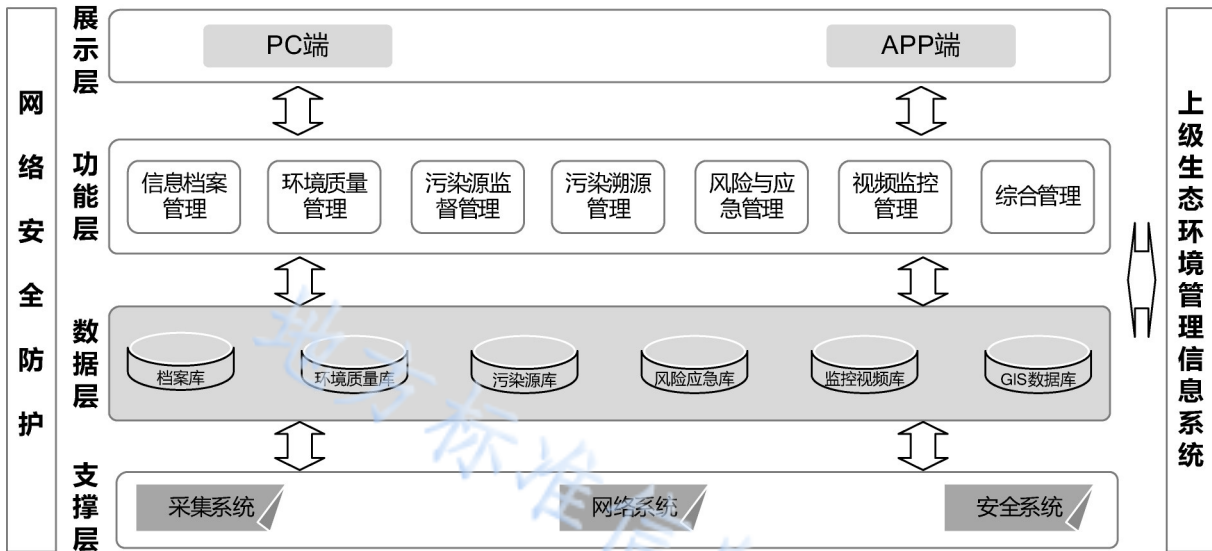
网络安全防护

展示层
PC端
APP端

功能层
信息档案管理
环境质量管理
污染源监督管理
污染溯源管理
风险与应急管理
视频监控管理
综合管理

数据层
档案库
环境质量库
污染源库
风险应急库
监控视频库
GIS数据库

支撑层
采集系统
网络系统
安全系统

上级生态环境管理信息系统

地方标准信息